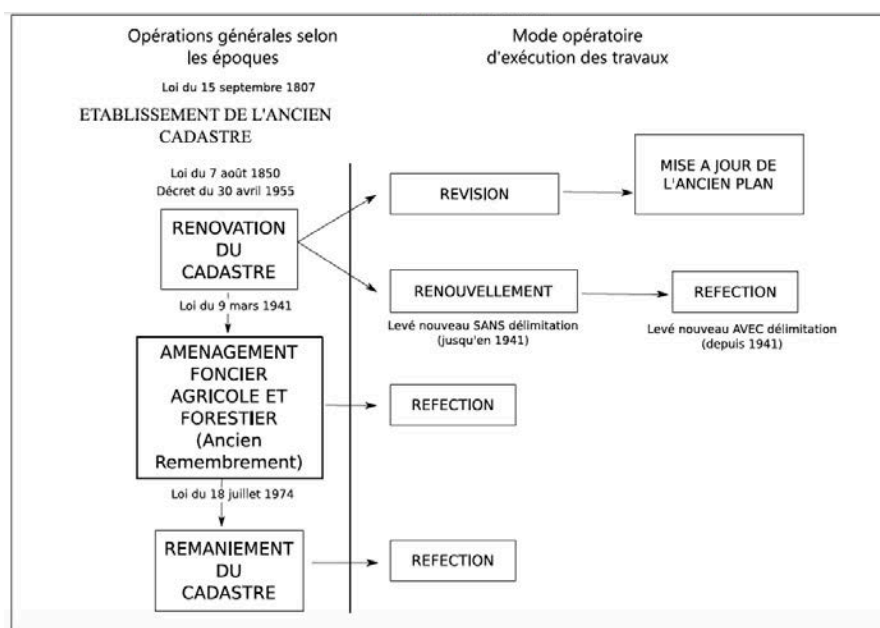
Opérations générales selon les époques

Mode opératoire d'exécution des travaux

Loi du 15 septembre 1807

ETABLISSEMENT DE L'ANCIEN CADASTRE

Loi du 7 août 1850
Décret du 30 avril 1955

RENOVATION DU CADASTRE

REVISION

MISE A JOUR DE L'ANCIEN PLAN

RENOUVELLEMENT

Levé nouveau SANS délimitation (jusqu'en 1941)

REFECTION

Levé nouveau AVEC délimitation (depuis 1941)

Loi du 9 mars 1941

AMENAGEMENT FONCIER AGRICOLE ET FORESTIER (Ancien Remembrement)

REFECTION

Loi du 18 juillet 1974

REMANIEMENT DU CADASTRE

REFECTION